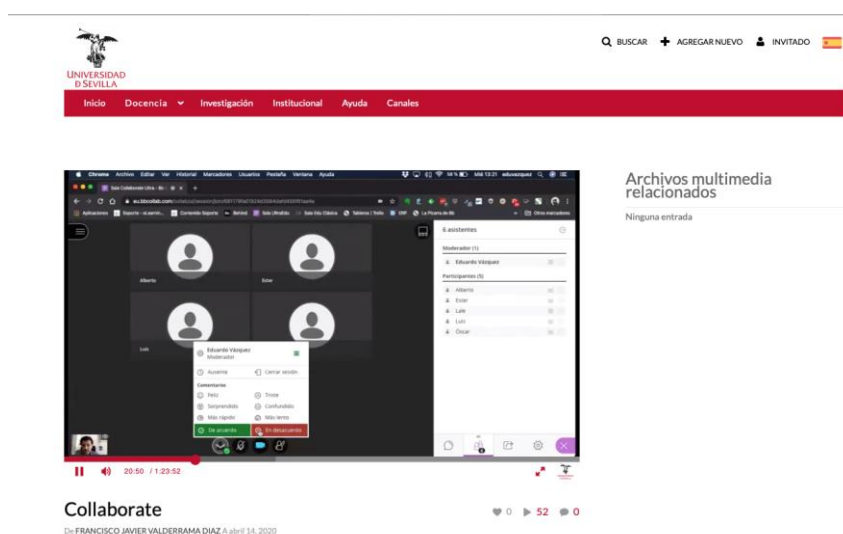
UNIVERSIDAD DE SEVILLA

BUSCAR   AGREGAR NUEVO   INVITADO

Inicio   Docencia   Investigación   Institucional   Ayuda   Canales

Chrome   Archivo   Editar   Ver   Historial   Marcadores   Usuarios   Pestaña   Ventana   Ayuda

Sala Collaborate Ultra

eu.bbcollab.com

Aplicaciones   Soporte   Contenido Soporte   Sala Ultra   Sala Clásica   Tablero / Trello   La Picarra de Ek   Otros marcadores

6 asistentes

Moderador (1)

Eduardo Vázquez

Participantes (5)

Alberto
Ester
Luis
Lucí
Óscar

Alberto   Ester

Luis

Eduardo Vázquez
Moderador

Ausente   Cerrar sesión

Comentarios

Feliz   Triste
Sorprendido   Confundido
Más rápido   Más lento
De acuerdo   En desacuerdo

20:50 / 1:23:52

Archivos multimedia relacionados

Ninguna entrada

Collaborate

0   52   0

De FRANCISCO JAVIER VALDERRAMA DIAZ A abril 14, 2020